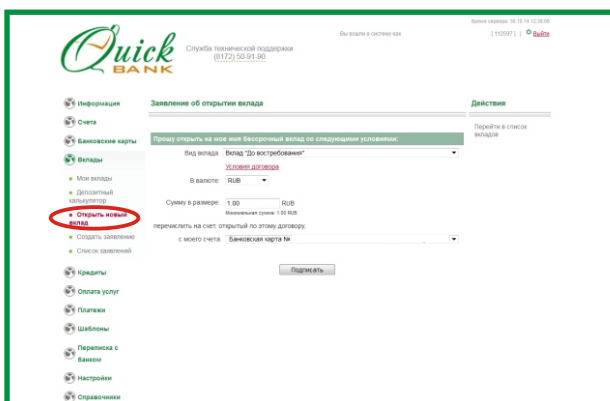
Время сервера: 26.10.14 12:36:08

Quick BANK

Служба технической поддержки
(8172) 50-91-90

Вы вошли в систему как

| 112597 | Выйти

Информация

Счета

Банковские карты

Вклады

Мои вклады

Депозитный калькулятор

Открыть новый вклад

Создать заявление

Список заявлений

Кредиты

Оплата услуг

Платежи

Шаблоны

Переписка с Банком

Настройки

Справочники

Заявление об открытии вклада

Прошу открыть на мое имя бессрочный вклад со следующими условиями:

Вид вклада: Вклад "До востребования"

Условия договора

В валюте: RUB

Сумму в размере: 1.00 RUB

Минимальная сумма: 1.00 RUB

перечислить на счет, открытый по этому договору,

с моего счета: Банковская карта №

Подписать

Действия

Перейти в список вкладов